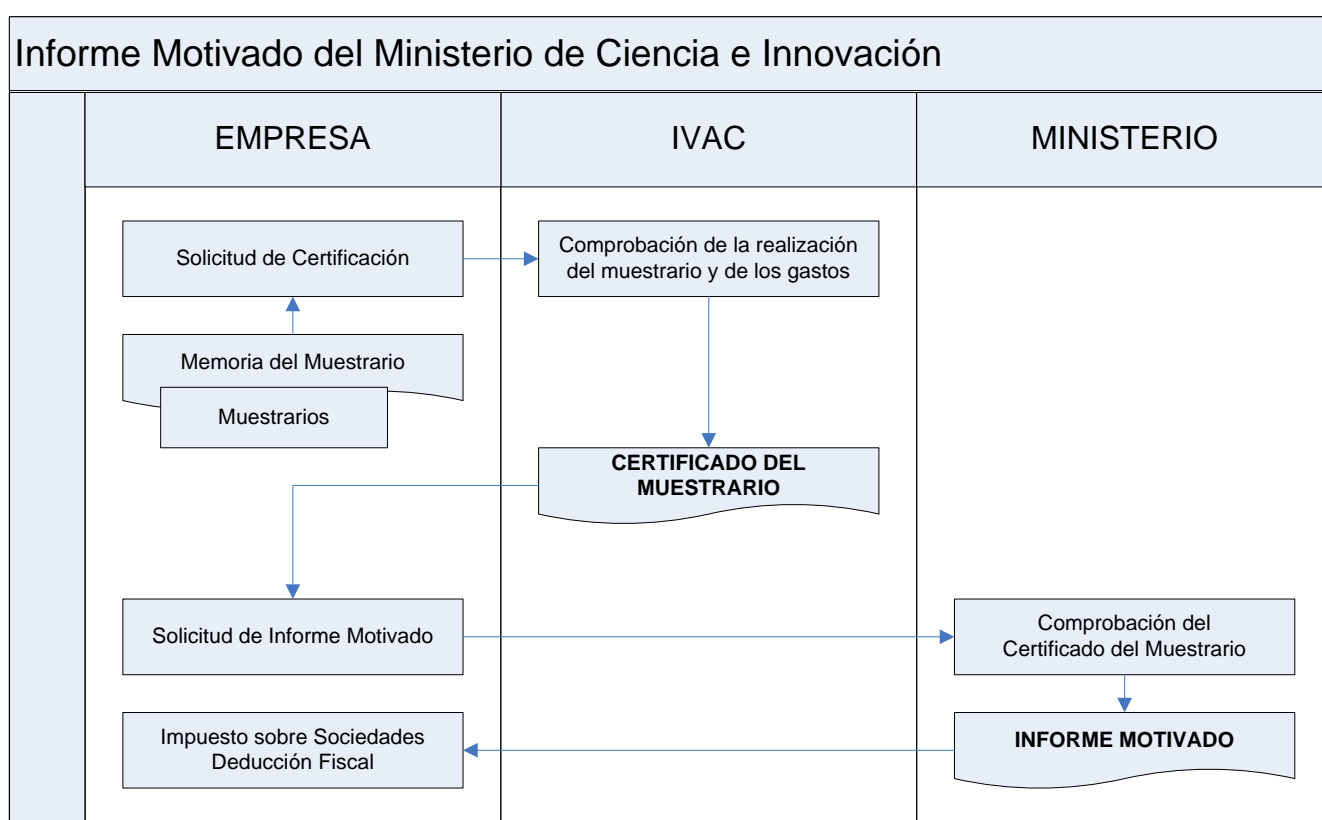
Informe Motivado del Ministerio de Ciencia e Innovación

| EMPRESA | IVAC | MINISTERIO |
|---|---|---|

Solicitud de Certificación

Memoria del Muestrario

Muestrarios

Comprobación de la realización del muestrario y de los gastos

CERTIFICADO DEL MUESTRARIO

Solicitud de Informe Motivado

Comprobación del Certificado del Muestrario

INFORME MOTIVADO

Impuesto sobre Sociedades Deducción Fiscal